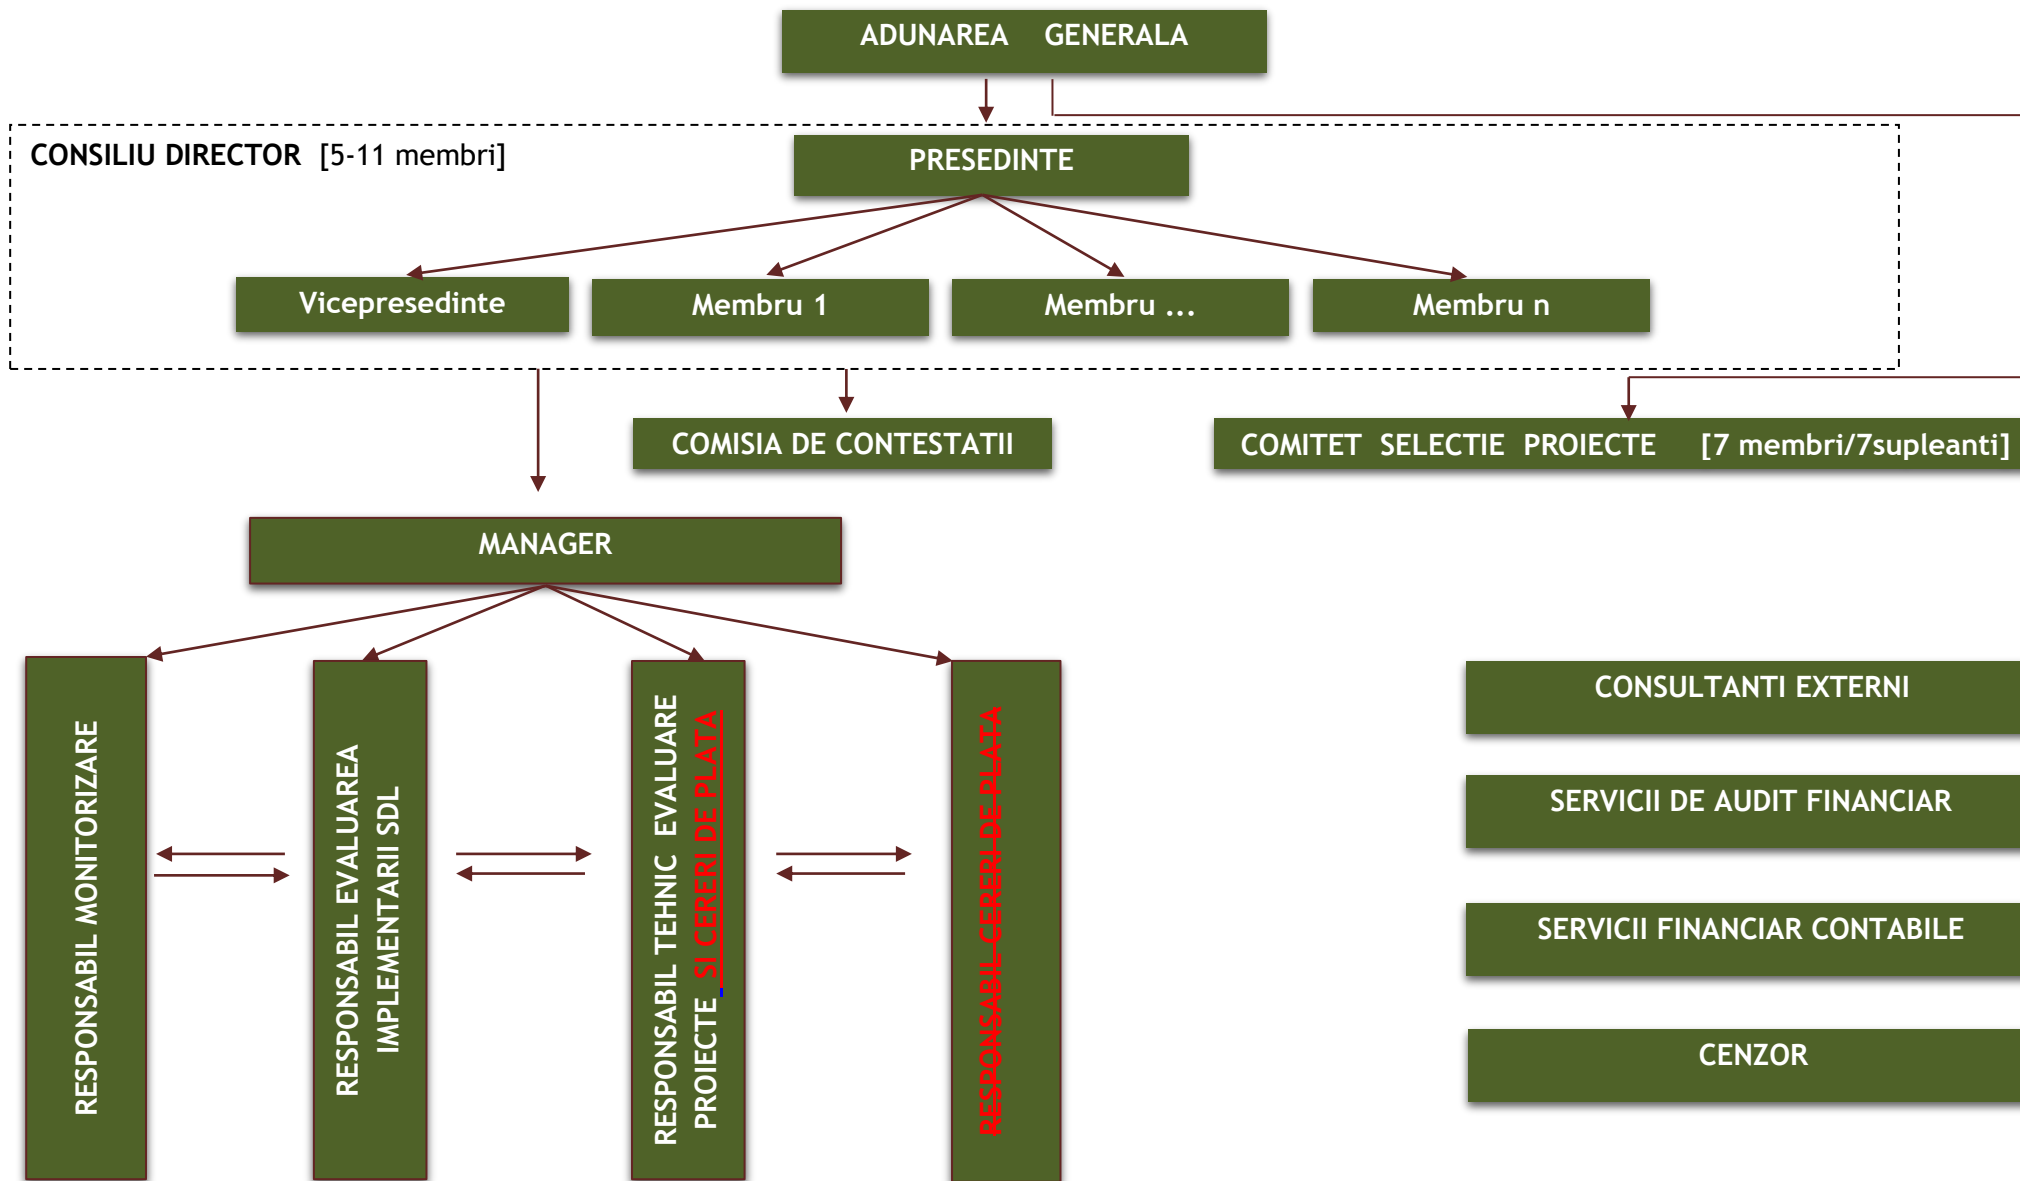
ADUNAREA GENERALA

CONSILIU DIRECTOR [5-11 membri]

PRESEDINTE

Vicepresedinte

Membru 1

Membru ...

Membru n

COMISIA DE CONTESTATII

COMITET SELECTIE PROIECTE [7 membri/7supleanti]

MANAGER

RESPONSABIL MONITORIZARE

RESPONSABIL EVALUAREA IMPLEMENTARII SDL

RESPONSABIL TEHNIC EVALUARE PROIECTE SI CERERI DE PLATA

RESPONSABIL CERERI DE PLATA

CONSULTANTI EXTERNI

SERVICII DE AUDIT FINANCIAR

SERVICII FINANCIAR CONTABILE

CENZOR